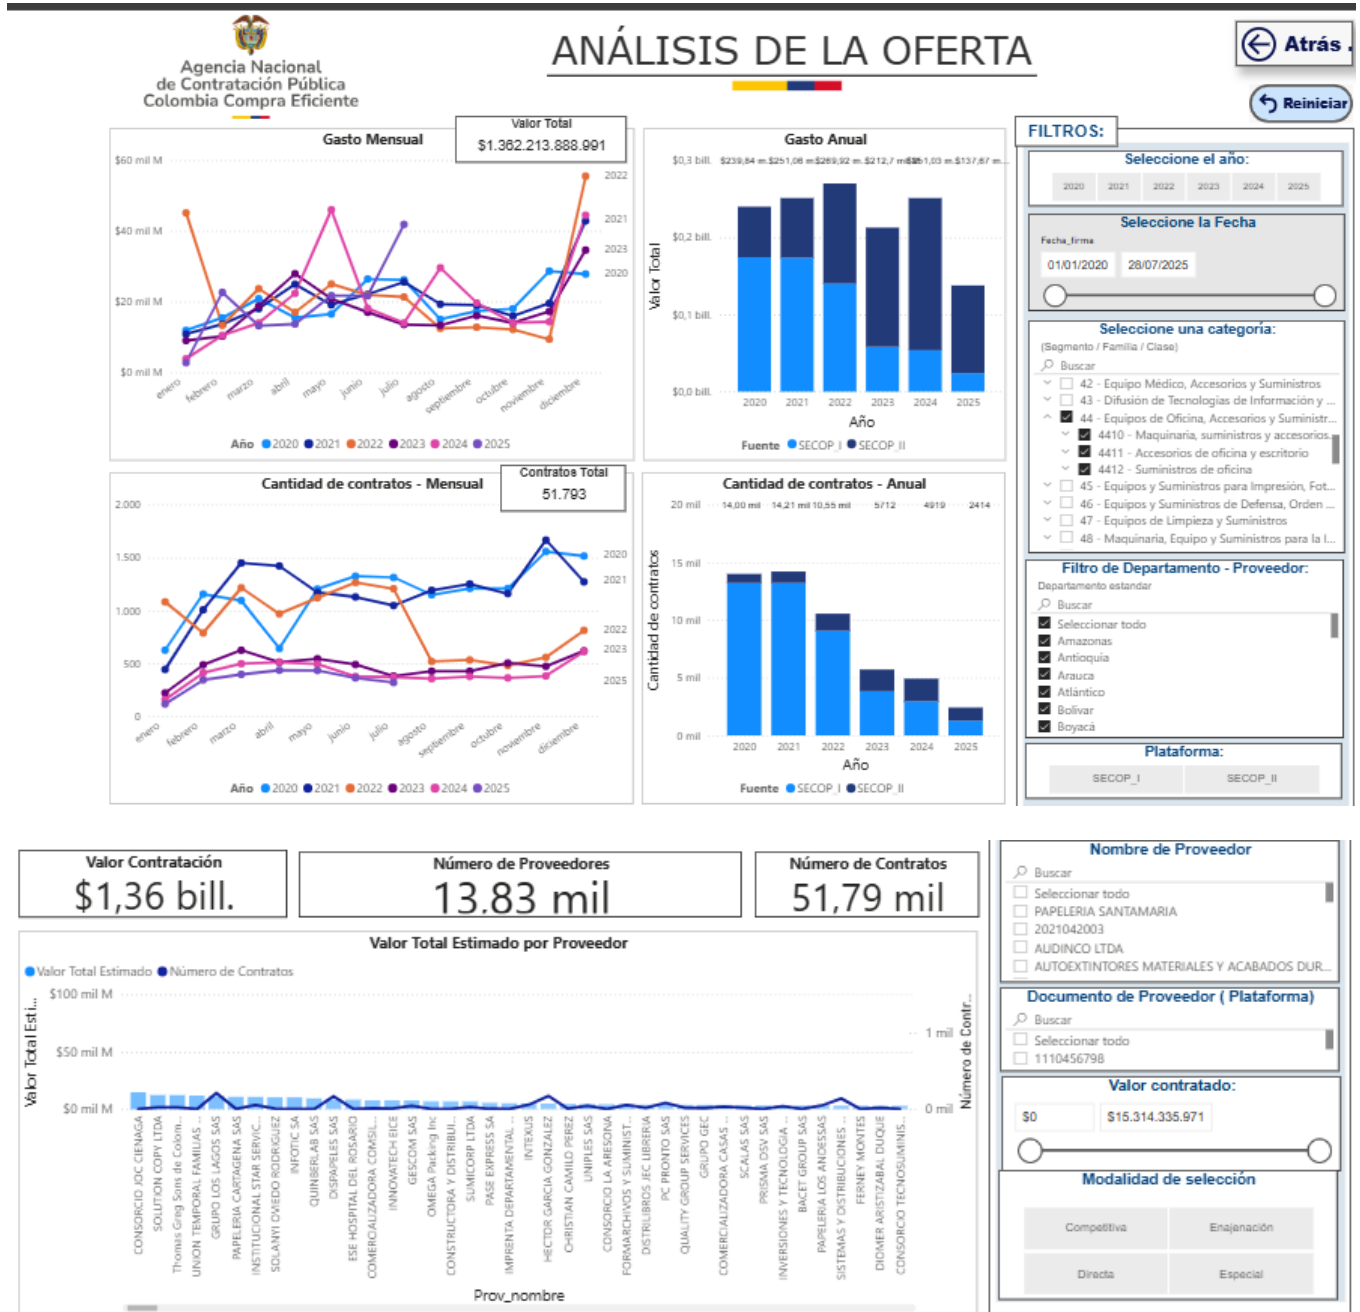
Agencia Nacional de Contratación Pública Colombia Compra Eficiente

ANÁLISIS DE LA OFERTA

Atrás

Reiniciar

Gasto Mensual

Valor Total
$1.362.213.888.991

$60 mil M
$40 mil M
$20 mil M
$0 mil M

2022
2021
2023
2020

enero febrero marzo abril mayo junio julio agosto septiembre octubre noviembre diciembre

Año 2020 2021 2022 2023 2024 2025

Gasto Anual

$0,3 bill. $239,84 m. $251,08 m. $289,92 m. $212,7 m. $261,03 m. $137,87 m.
$0,2 bill.
$0,1 bill.
$0,0 bill.

Valor Total

2020 2021 2022 2023 2024 2025
Año

Fuente SECOP_I SECOP_II

FILTROS:

Seleccione el año:
2020 2021 2022 2023 2024 2025

Seleccione la Fecha
Fecha_firma
01/01/2020 28/07/2025

Seleccione una categoría:
(Segmento / Familia / Clase)
Buscar
42 - Equipo Médico, Accesorios y Suministros
43 - Difusión de Tecnologías de Información y ...
44 - Equipos de Oficina, Accesorios y Suministr...
4410 - Maquinaria, suministros y accesorios...
4411 - Accesorios de oficina y escritorio
4412 - Suministros de oficina
45 - Equipos y Suministros para Impresión, Fot...
46 - Equipos y Suministros de Defensa, Orden ...
47 - Equipos de Limpieza y Suministros
48 - Maquinaria, Equipo y Suministros para la I...

Cantidad de contratos - Mensual

Contratos Total
51.793

2.000
1.500
1.000
500
0

2020
2021
2022
2023
2025

enero febrero marzo abril mayo junio julio agosto septiembre octubre noviembre diciembre

Año 2020 2021 2022 2023 2024 2025

Cantidad de contratos - Anual

20 mil 14,00 mil 14,21 mil 10,55 mil 5712 4919 2414
15 mil
10 mil
5 mil
0 mil

Cantidad de contratos

2020 2021 2022 2023 2024 2025
Año

Fuente SECOP_I SECOP_II

Filtro de Departamento - Proveedor:
Departamento estandar
Buscar
Seleccionar todo
Amazonas
Antioquia
Arauca
Atlántico
Bolívar
Boyacá

Plataforma:
SECOP_I SECOP_II

Valor Contratación
$1,36 bill.

Número de Proveedores
13.83 mil

Número de Contratos
51,79 mil

Valor Total Estimado por Proveedor

Valor Total Estimado Número de Contratos

$100 mil M
$50 mil M
$0 mil M

Valor Total Esti...

1 mil
0 mil

Número de Contr...

CONSORCIO JOC CIENAGA
SOLUTION COPY LTDA
Thomas Greg Sons de Colom...
UNION TEMPORAL FAMILIAS ...
GRUPO LOS LAGOS SAS
PAPELERIA CARTAGENA SAS
INSTITUCIONAL STAR SERVIC...
SOLANYI OVIEDO RODRIGUEZ
INFOTIC SA
QUINBERLAB SAS
DISPAPELES SAS
ESE HOSPITAL DEL ROSARIO
COMERCIALIZADORA COMSIL...
INNOVATECH EICE
GESCOM SAS
OMEGA Packing Inc
CONSTRUCTORA Y DISTRIBUI...
SUMICORP LTDA
PASE EXPRESS SA
IMPRENTA DEPARTAMENTAL ...
INTEXUS
HECTOR GARCIA GONZALEZ
CHRISTIAN CAMILO PEREZ
UNIPLES SAS
CONSORCIO LA ARESONA
FORMARCHIVOS Y SUMINIST...
DISTRILIBROS JEC LIBRERIA
PC PRONTO SAS
QUALITY GROUP SERVICES
GRUPO GEC
COMERCIALIZADORA CASAS ...
SCALAS SAS
PRISMA OSV SAS
INVERSIONES Y TECNOLOGIA ...
BACET GROUP SAS
PAPELERIA LOS ANDESSAS
SISTEMAS Y DISTRIBUCIONES ...
FERNEY MONTES
DIOMER ARISTIZABAL DUQUE
CONSORCIO TECNOSUMINIS...

Prov_nombre

Nombre de Proveedor
Buscar
Seleccionar todo
PAPELERIA SANTAMARIA
2021042003
AUDINCO LTDA
AUTOEXTINTORES MATERIALES Y ACABADOS DUR...

Documento de Proveedor ( Plataforma)
Buscar
Seleccionar todo
1110456798

Valor contratado:
$0 $15.314.335.971

Modalidad de selección
Competitiva Enajenación
Directa Especial